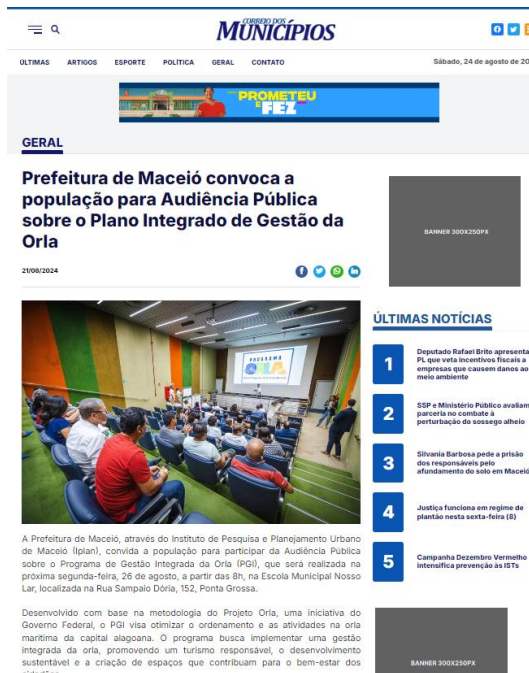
CORREIO DOS MUNICÍPIOS

ÚLTIMAS ARTIGOS ESPORTE POLÍTICA GERAL CONTATO

Sábado, 24 de agosto de 20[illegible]

PROMETEU E FEZ

GERAL

Prefeitura de Maceió convoca a população para Audiência Pública sobre o Plano Integrado de Gestão da Orla

21/08/2024

PROGRAMA ORLA

A Prefeitura de Maceió, através do Instituto de Pesquisa e Planejamento Urbano de Maceió (Iplan), convida a população para participar da Audiência Pública sobre o Programa de Gestão Integrada da Orla (PGI), que será realizada na próxima segunda-feira, 26 de agosto, a partir das 8h, na Escola Municipal Nosso Lar, localizada na Rua Sampaio Dória, 152, Ponta Grossa.

Desenvolvido com base na metodologia do Projeto Orla, uma iniciativa do Governo Federal, o PGI visa otimizar o ordenamento e as atividades na orla marítima da capital alagoana. O programa busca implementar uma gestão integrada da orla, promovendo um turismo responsável, o desenvolvimento sustentável e a criação de espaços que contribuam para o bem-estar dos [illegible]

BANNER 300X250PX

ÚLTIMAS NOTÍCIAS

1 Deputado Rafael Brito apresenta PL que veta incentivos fiscais a empresas que causem danos ao meio ambiente

2 SSP e Ministério Público avaliam parceria no combate à perturbação do sossego alheio

3 Silvania Barbosa pede a prisão dos responsáveis pelo afundamento do solo em Maceió

4 Justiça funciona em regime de plantão nesta sexta-feira (8)

5 Campanha Dezembro Vermelho intensifica prevenção às ISTs

BANNER 300X250PX